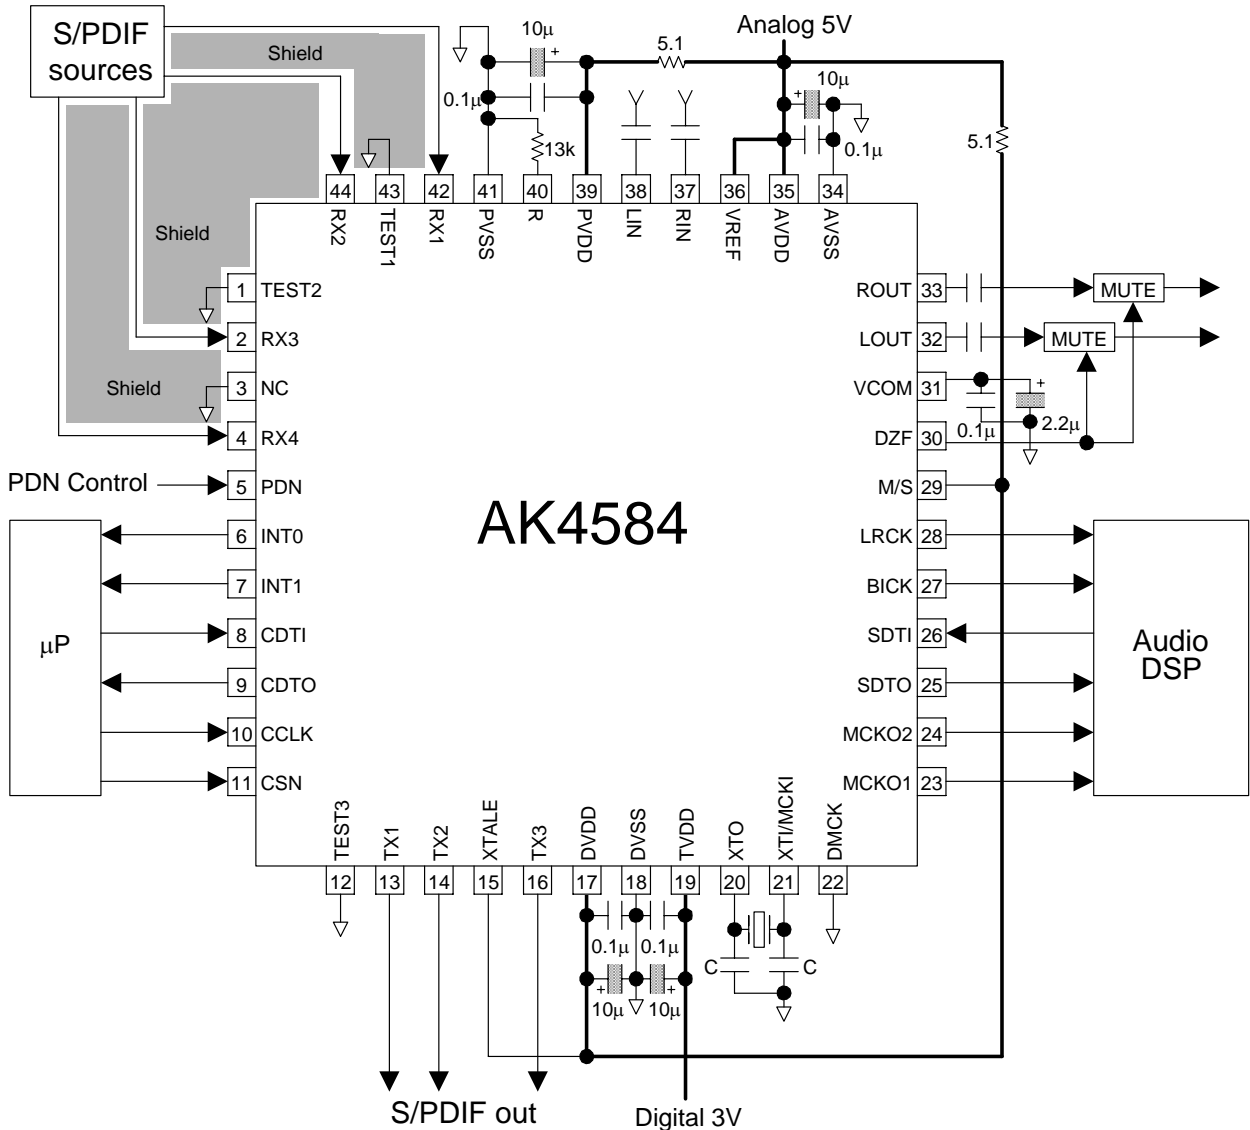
S/PDIF sources

Shield

Shield

Shield

10μ
+
0.1μ
13k

Analog 5V
5.1
10μ
+
0.1μ
5.1

44 RX2
43 TEST1
42 RX1
41 PVSS
40 R
39 PVDD
38 LIN
37 RIN
36 VREF
35 AVDD
34 AVSS

1 TEST2
2 RX3
3 NC
4 RX4
PDN Control
5 PDN
6 INT0
7 INT1
8 CDTI
9 CDTO
10 CCLK
11 CSN

μP

AK4584

ROUT 33
LOUT 32
VCOM 31
DZF 30
M/S 29
LRCK 28
BICK 27
SDTI 26
SDTO 25
MCKO2 24
MCKO1 23

MUTE
MUTE
+
0.1μ
2.2μ

Audio DSP

TEST3 12
TX1 13
TX2 14
XTALE 15
TX3 16
DVDD 17
DVSS 18
TVDD 19
XTO 20
XTI/MCKI 21
DMCK 22

0.1μ 0.1μ
+ +
10μ 10μ
C C

S/PDIF out
Digital 3V